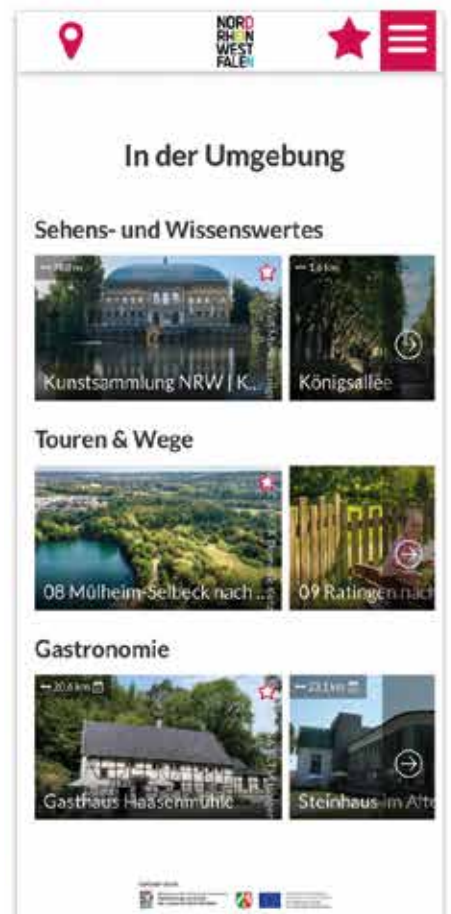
NORD
RHEIN
WEST
FALEN

In der Umgebung

Sehens- und Wissenswertes

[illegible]

Kunstsammlung NRW | K...

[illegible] km

Königsallee

Touren & Wege

08 Mülheim-Selbeck nach ...

09 Ratingen nach

Gastronomie

20,6 km

Gasthaus Haasenmühle

23,1 km

Steinhaus im Alt

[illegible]